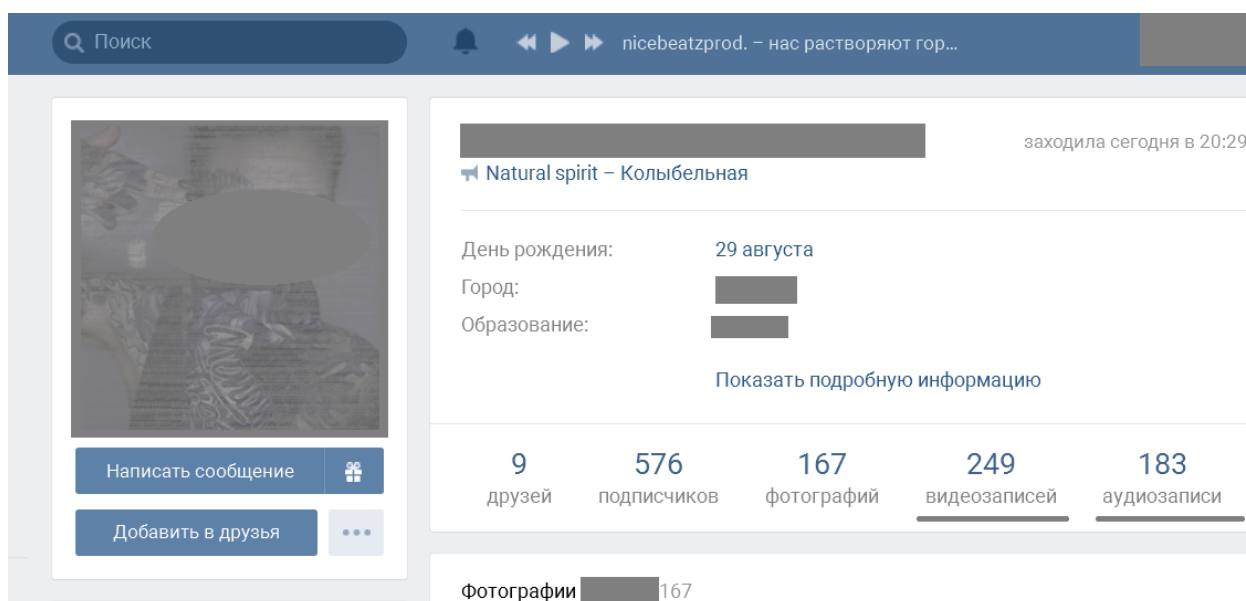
Поиск

nicebeatzprod. – нас растворяют гор...

заходила сегодня в 20:29

Natural spirit – Колыбельная

День рождения: 29 августа
Город: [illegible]
Образование: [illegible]

Показать подробную информацию

Написать сообщение

Добавить в друзья

| 9 | 576 | 167 | 249 | 183 |
|---|---|---|---|---|
| друзей | подписчиков | фотографий | видеозаписей | аудиозаписи |

Фотографии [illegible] 167